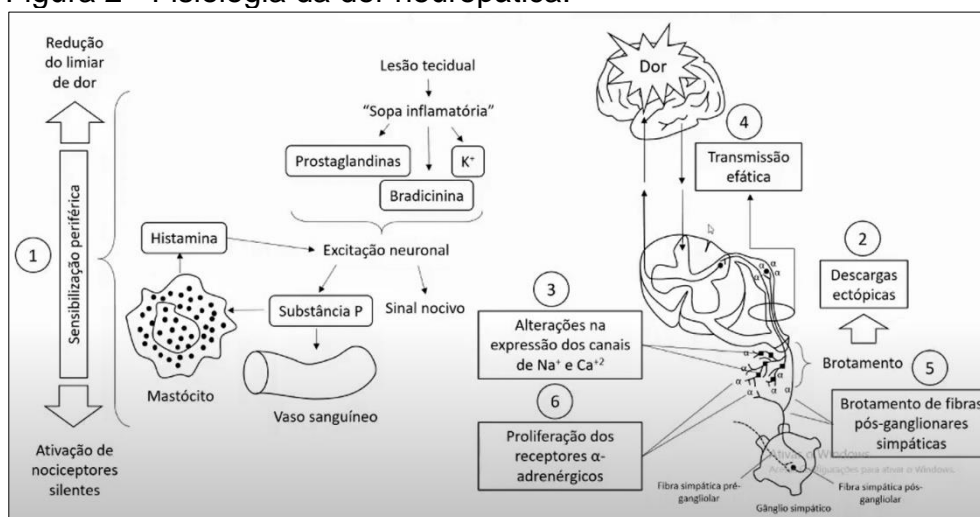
Figura 2 – Fisiologia da dor neuropática.

Redução do limiar de dor

Sensibilização periférica

1

Ativação de nociceptores silentes

Lesão tecidual

"Sopa inflamatória"

Prostaglandinas

$K^+$

Bradicinina

Histamina

Excitação neuronal

Substância P

Sinal nocivo

Mastócito

Vaso sanguíneo

Dor

4

Transmissão efática

2

Descargas ectópicas

3

Alterações na expressão dos canais de $Na^+$ e $Ca^{+2}$

Brotamento

5

6

Proliferação dos receptores α-adrenérgicos

Brotamento de fibras pós-ganglionares simpáticas

Fibra simpática pré-gangliolar

Fibra simpática pós-gangliolar

Gânglio simpático

Ativar o Windows
Acesse as configurações para ativar o Windows.